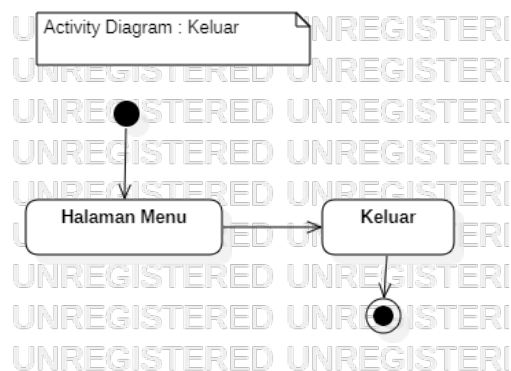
Activity Diagram : Keluar

Halaman Menu

Keluar

UNREGISTERED UNREGISTERED
UNREGISTERED UNREGISTERED
UNREGISTERED UNREGISTERED
UNREGISTERED UNREGISTERED
UNREGISTERED UNREGISTERED
UNREGISTERED UNREGISTERED
UNREGISTERED UNREGISTERED
UNREGISTERED UNREGISTERED
UNREGISTERED UNREGISTERED